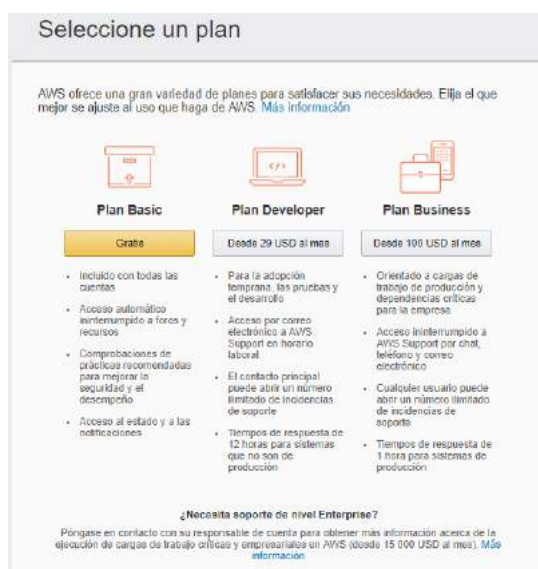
Seleccione un plan

AWS ofrece una gran variedad de planes para satisfacer sus necesidades. Elija el que mejor se ajuste al uso que haga de AWS. Más información

Plan Basic

Gratis

- Incluido con todas las cuentas
- Acceso automático ininterrumpido a foros y recursos
- Comprobaciones de prácticas recomendadas para mejorar la seguridad y el desempeño
- Acceso al estado y a las notificaciones

Plan Developer

Desde 29 USD al mes

- Para la adopción temprana, las pruebas y el desarrollo
- Acceso por correo electrónico a AWS Support en horario laboral
- El contacto principal puede abrir un número ilimitado de incidencias de soporte
- Tiempos de respuesta de 12 horas para sistemas que no son de producción

Plan Business

Desde 100 USD al mes

- Orientado a cargas de trabajo de producción y dependencias críticas para la empresa
- Acceso ininterrumpido a AWS Support por chat, teléfono y correo electrónico
- Cualquier usuario puede abrir un número ilimitado de incidencias de soporte
- Tiempos de respuesta de 1 hora para sistemas de producción

¿Necesita soporte de nivel Enterprise?

Póngase en contacto con su responsable de cuenta para obtener más información acerca de la ejecución de cargas de trabajo críticas y empresariales en AWS (desde 15 000 USD al mes). Más información